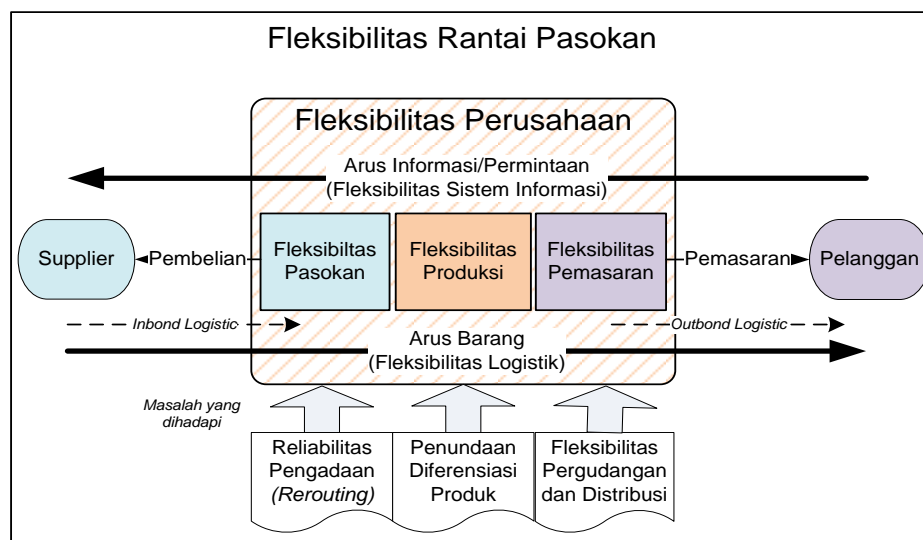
Fleksibilitas Rantai Pasokan

Fleksibilitas Perusahaan

Arus Informasi/Permintaan
(Fleksibilitas Sistem Informasi)

Supplier

Pembelian

Fleksibiltas Pasokan

Fleksibilitas Produksi

Fleksibilitas Pemasaran

Pemasaran

Pelanggan

Inbond Logistic

Outbond Logistic

Arus Barang
(Fleksibilitas Logistik)

Masalah yang dihadapi

Reliabilitas Pengadaan (Rerouting)

Penundaan Diferensiasi Produk

Fleksibilitas Pergudangan dan Distribusi